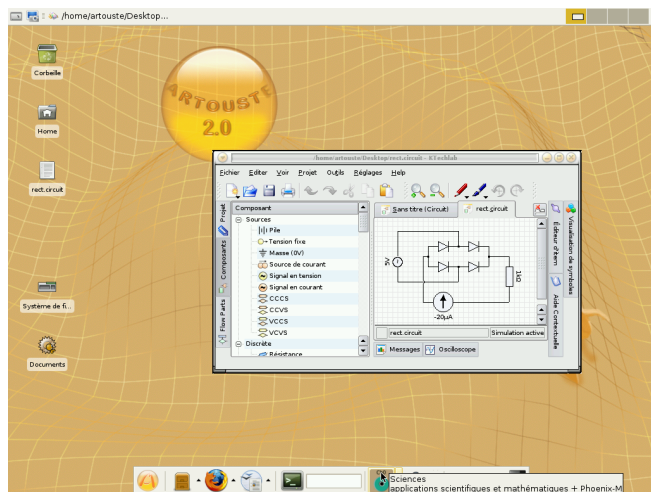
/home/artouste/Desktop...

Corbeille

Home

rect.circuit

Système de fi...

Documents

ARTOUSTE
2.0

/home/artouste/Desktop/rect.circuit - KTechlab

Fichier Éditer Voir Projet Outils Réglages Help

Projet
Composants
Flow Parts

Composant
Sources
Pile
Tension fixe
Masse (0V)
Source de courant
Signal en tension
Signal en courant
CCCS
CCVS
VCCS
VCVS
Discrète
Résistance

Sans titre (Circuit)
rect.circuit

5V
1Ω
-20µA

rect.circuit
Simulation active

Messages
Oscilloscope

Visualisation de symboles
Éditeur d'item
Aide Contextuelle

Sciences
applications scientifiques et mathématiques + Phoenix-M